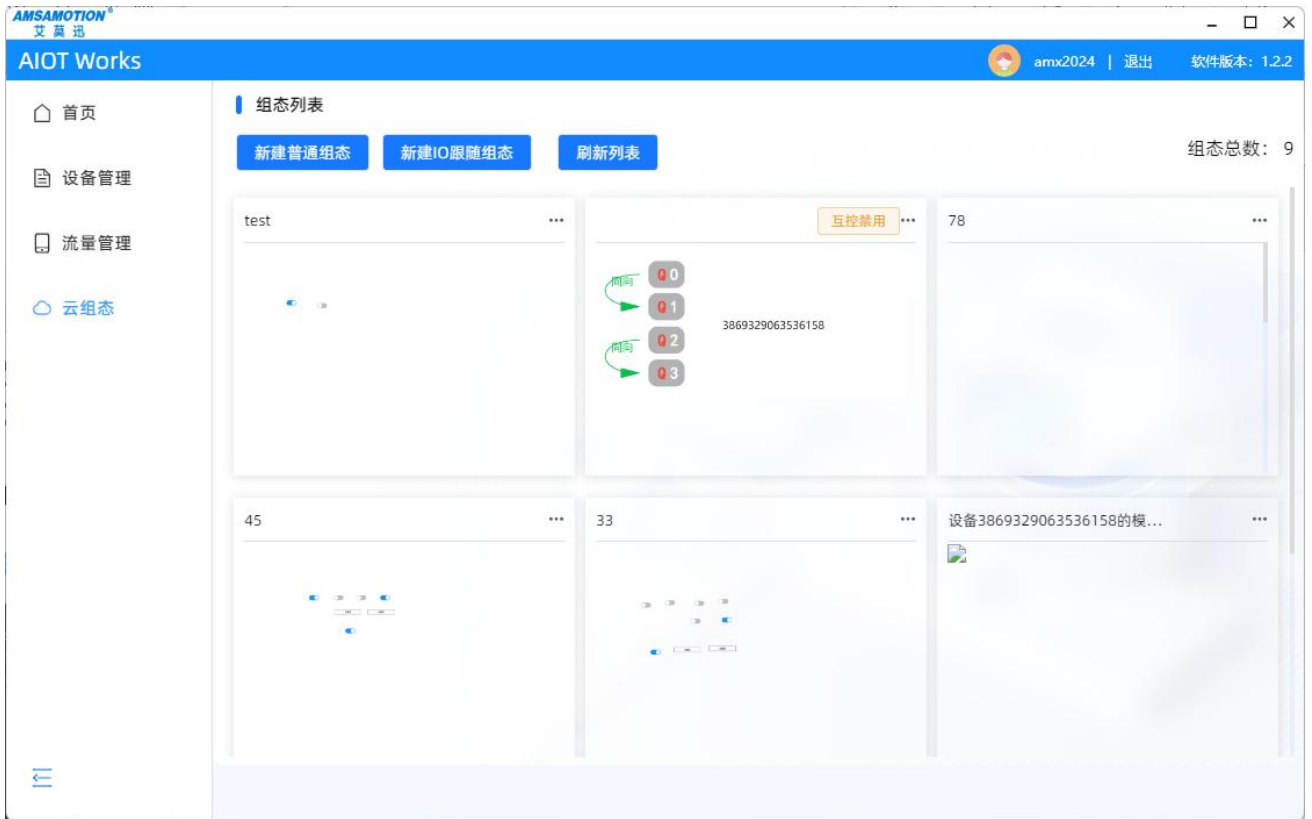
AMSAMOTION®
艾莫迅

AIOT Works

amx2024 | 退出 软件版本: 1.2.2

首页

设备管理

流量管理

云组态

组态列表

新建普通组态 新建IO跟随组态 刷新列表

组态总数: 9

test ···

互控禁用 ···

同向
Q0
Q1
同向
Q2
Q3

3869329063536158

78 ···

45 ···

33 ···

设备3869329063536158的模... ···